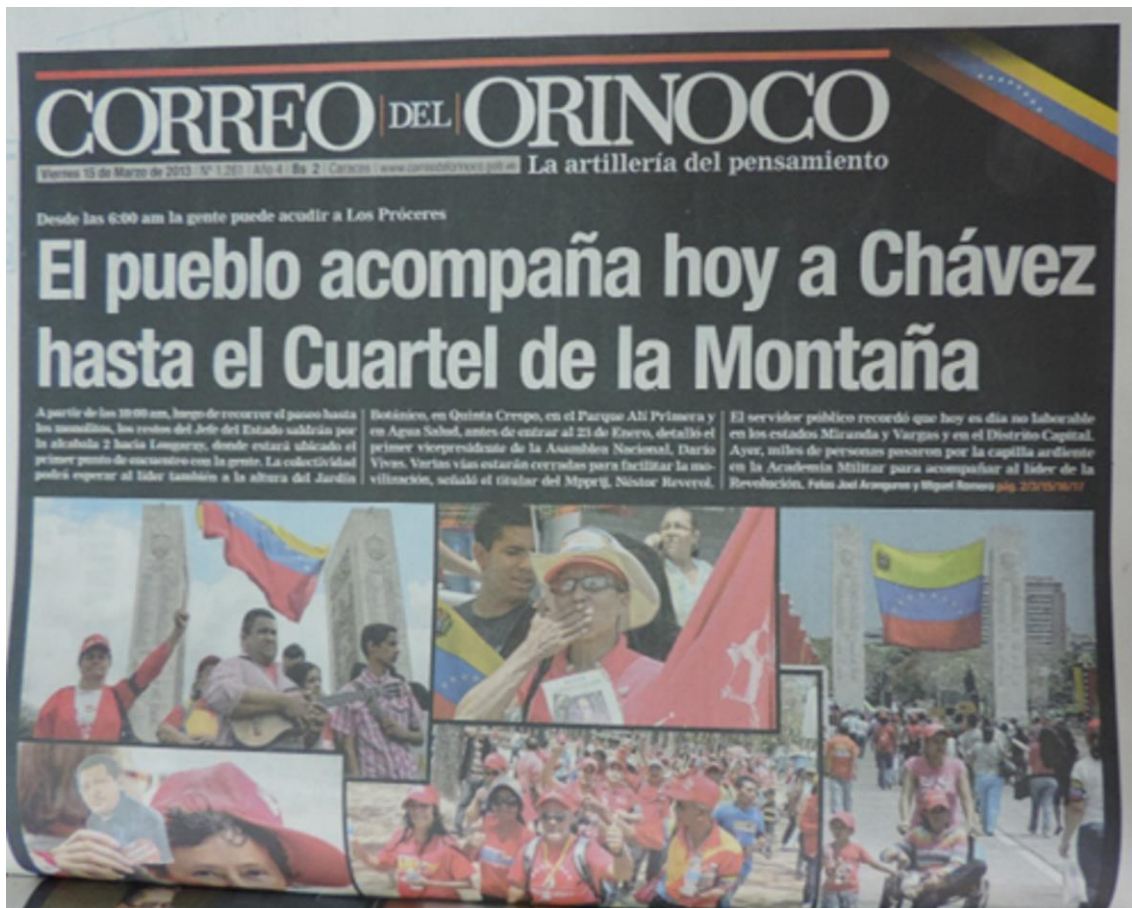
CORREO DEL ORINOCO

Viernes 15 de Marzo de 2013 | Nº 1.281 | Año 4 | Bs. 2 | Caracas | www.correodelorinoco.gob.ve

La artillería del pensamiento

Desde las 6:00 am la gente puede acudir a Los Próceres

El pueblo acompaña hoy a Chávez hasta el Cuartel de la Montaña

A partir de las 10:00 am, luego de recorrer el paseo hasta los monolitos, los restos del Jefe del Estado saldrán por la alcabala 2 hacia Longaray, donde estará ubicado el primer punto de encuentro con la gente. La colectividad podrá esperar al líder también a la altura del Jardín Botánico, en Quinta Crespo, en el Parque Alí Primera y en Agua Salud, antes de entrar al 23 de Enero, detalló el primer vicepresidente de la Asamblea Nacional, Darío Vivas. Varias vías estarán cerradas para facilitar la movilización, señaló el titular del Mpprij, Néstor Reverol. El servidor público recordó que hoy es día no laborable en los estados Miranda y Vargas y en el Distrito Capital. Ayer, miles de personas pasaron por la capilla ardiente en la Academia Militar para acompañar al líder de la Revolución. Fotos José Aranguren y Miguel Romero pág. 2/3/15/16/17